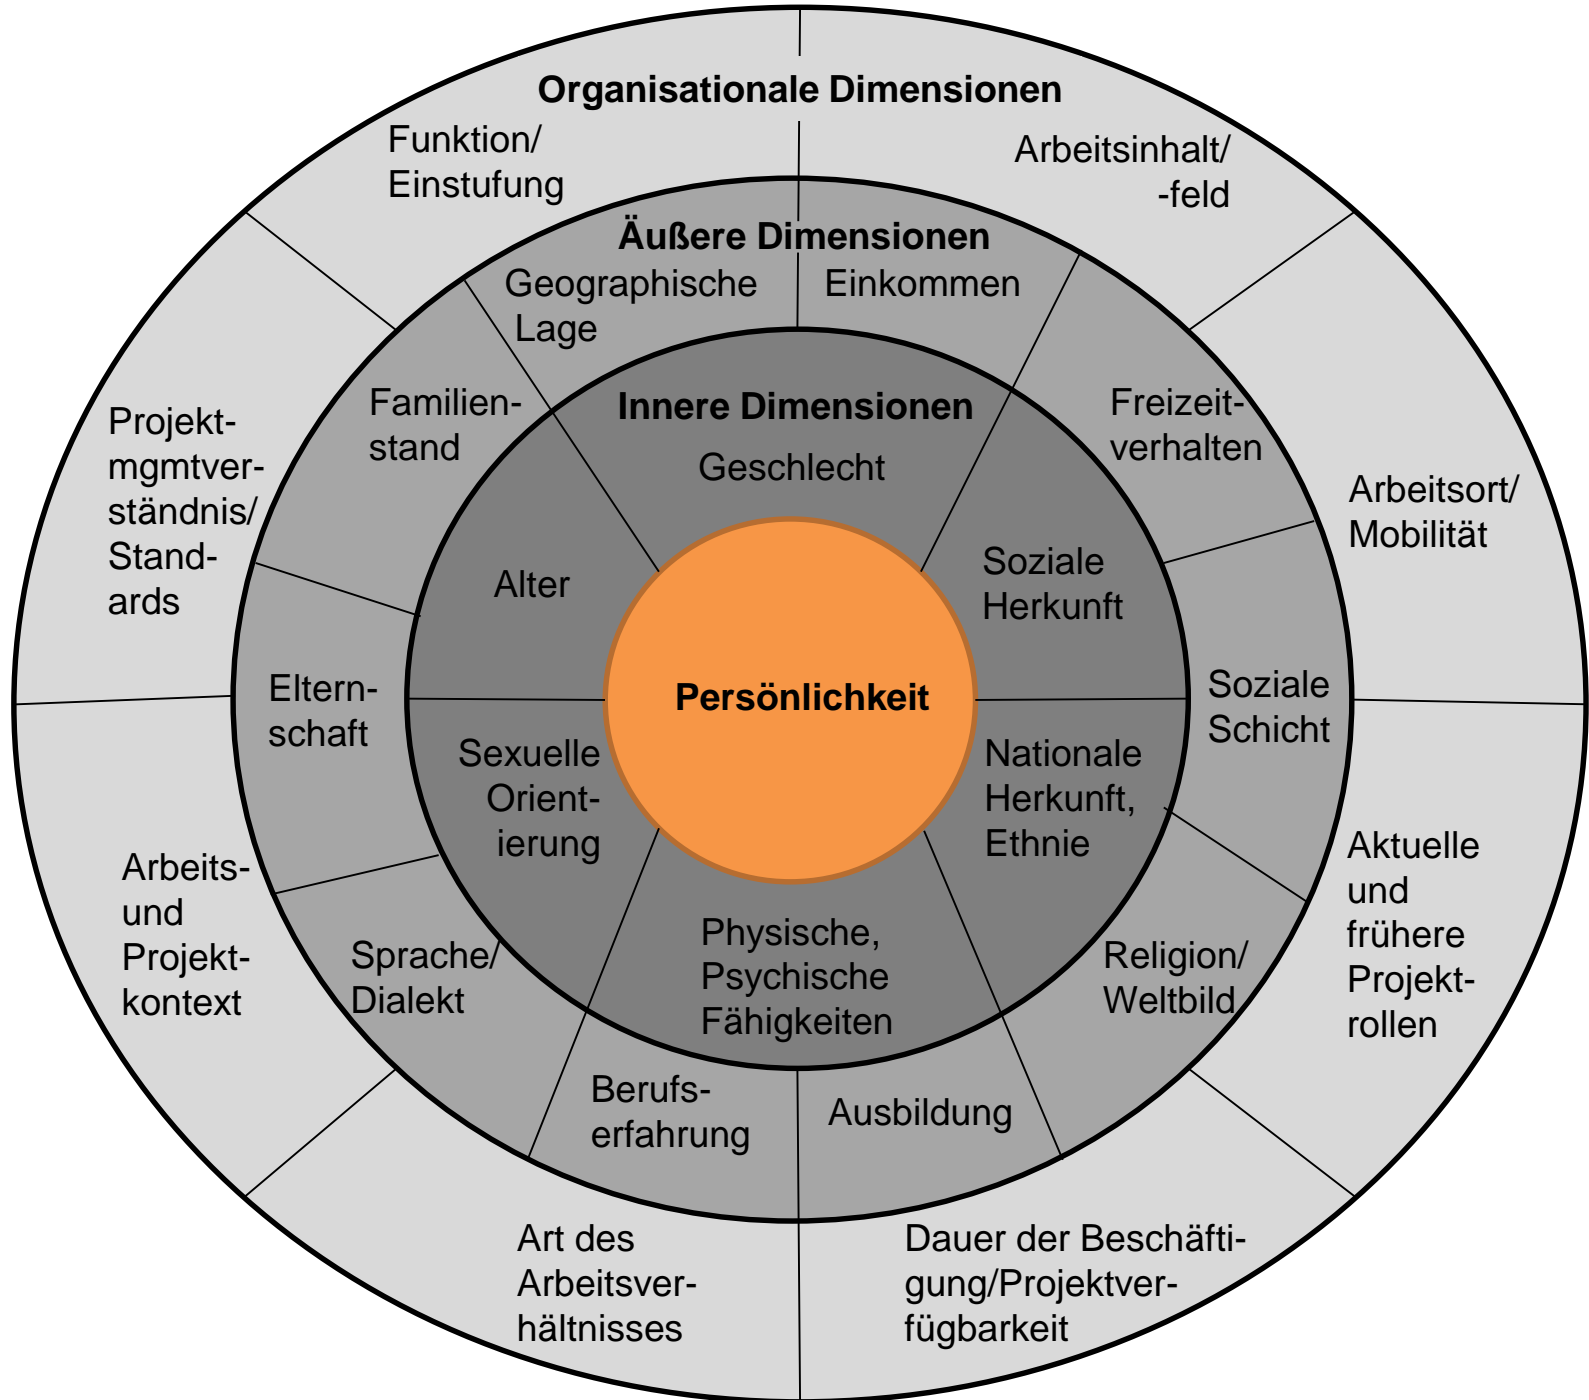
Organisationale Dimensionen

Funktion/ Einstufung

Arbeitsinhalt/ -feld

Äußere Dimensionen

Geographische Lage

Einkommen

Projektmgmtverständnis/ Standards

Familienstand

Innere Dimensionen

Geschlecht

Freizeitverhalten

Arbeitsort/ Mobilität

Alter

Soziale Herkunft

Elternschaft

Persönlichkeit

Soziale Schicht

Sexuelle Orientierung

Nationale Herkunft, Ethnie

Aktuelle und frühere Projektrollen

Arbeits- und Projektkontext

Sprache/ Dialekt

Physische, Psychische Fähigkeiten

Religion/ Weltbild

Berufserfahrung

Ausbildung

Art des Arbeitsverhältnisses

Dauer der Beschäftigung/Projektverfügbarkeit